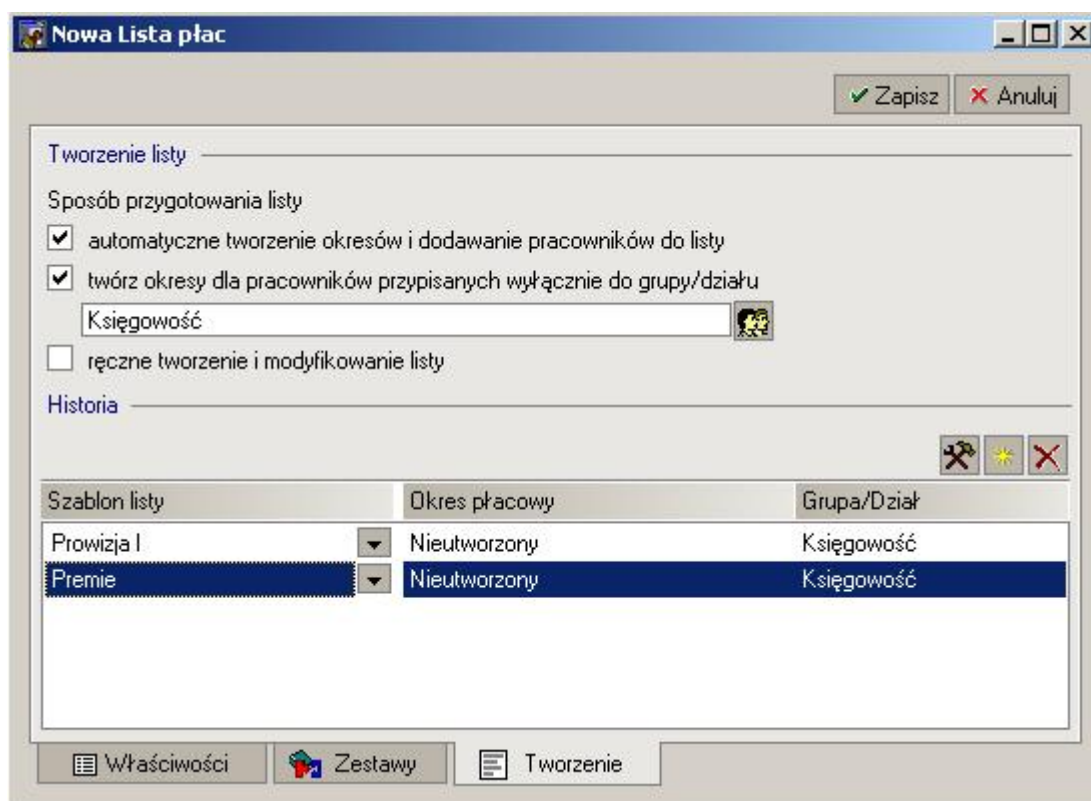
Nowa Lista płac

Zapisz
Anuluj

Tworzenie listy

Sposób przygotowania listy

automatyczne tworzenie okresów i dodawanie pracowników do listy

twórz okresy dla pracowników przypisanych wyłącznie do grupy/działu

Księgowość

ręczne tworzenie i modyfikowanie listy

Historia

| Szablon listy | Okres płacowy | Grupa/Dział |
|---|---|---|
| Prowizja I | Nieutworzony | Księgowość |
| Premie | Nieutworzony | Księgowość |

Właściwości
Zestawy
Tworzenie